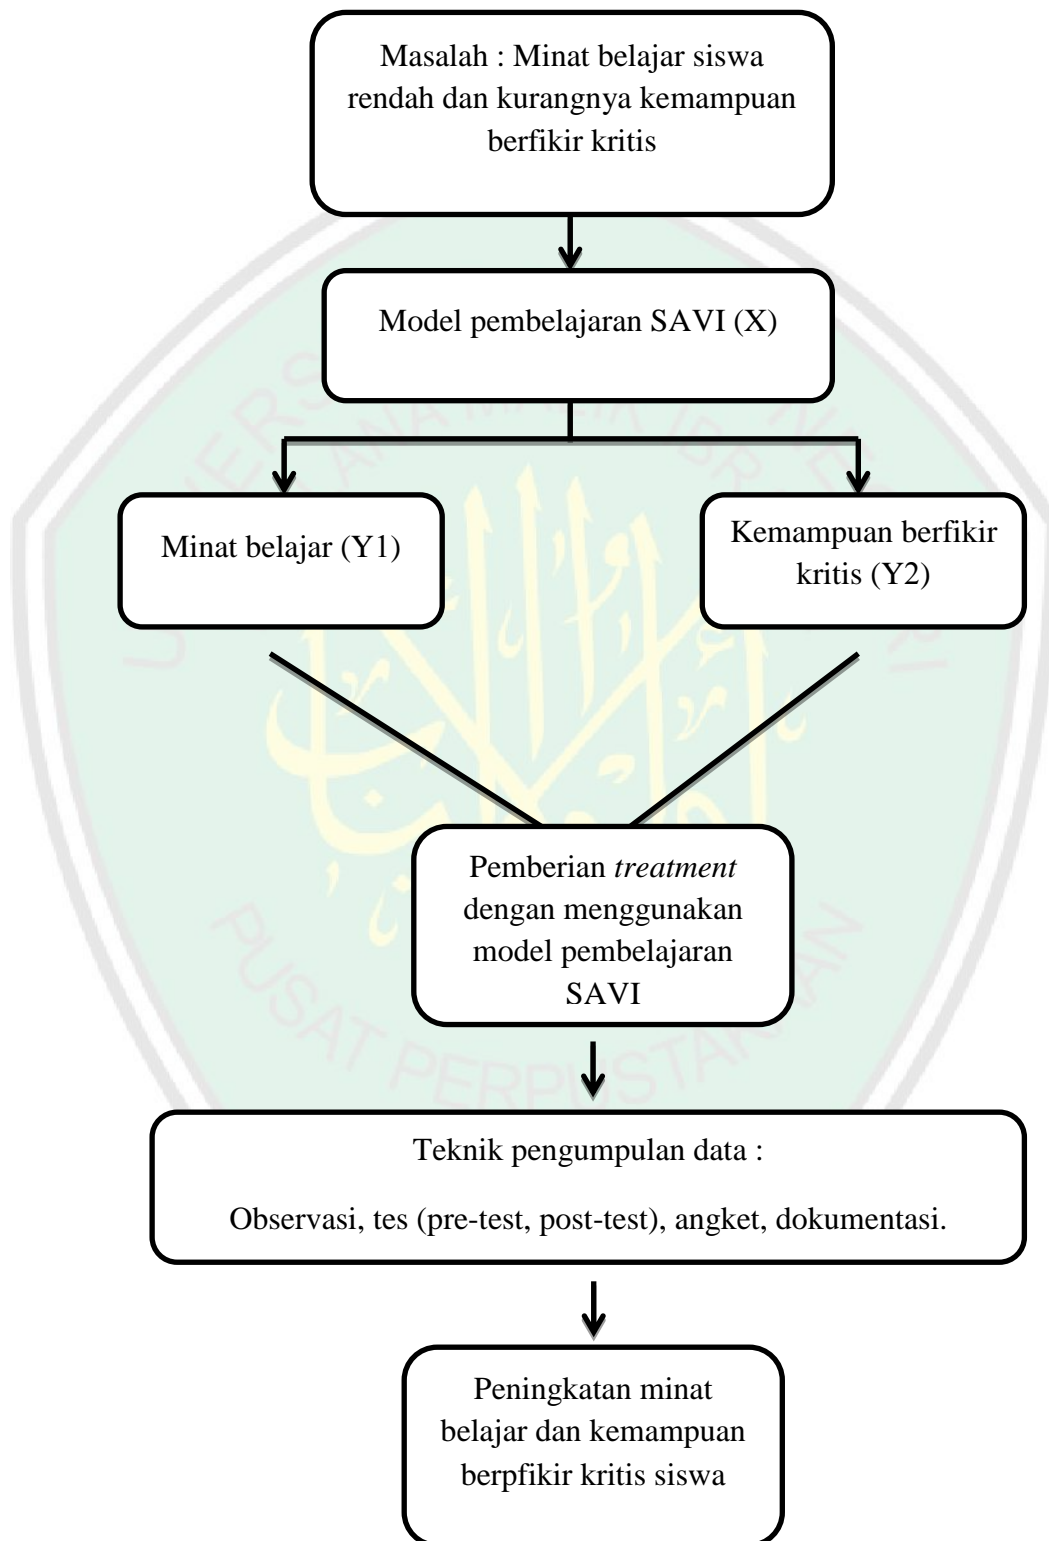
Masalah : Minat belajar siswa rendah dan kurangnya kemampuan berfikir kritis

Model pembelajaran SAVI (X)

Minat belajar (Y1)

Kemampuan berfikir kritis (Y2)

Pemberian *treatment* dengan menggunakan model pembelajaran SAVI

Teknik pengumpulan data :

Observasi, tes (pre-test, post-test), angket, dokumentasi.

Peningkatan minat belajar dan kemampuan berpfikir kritis siswa